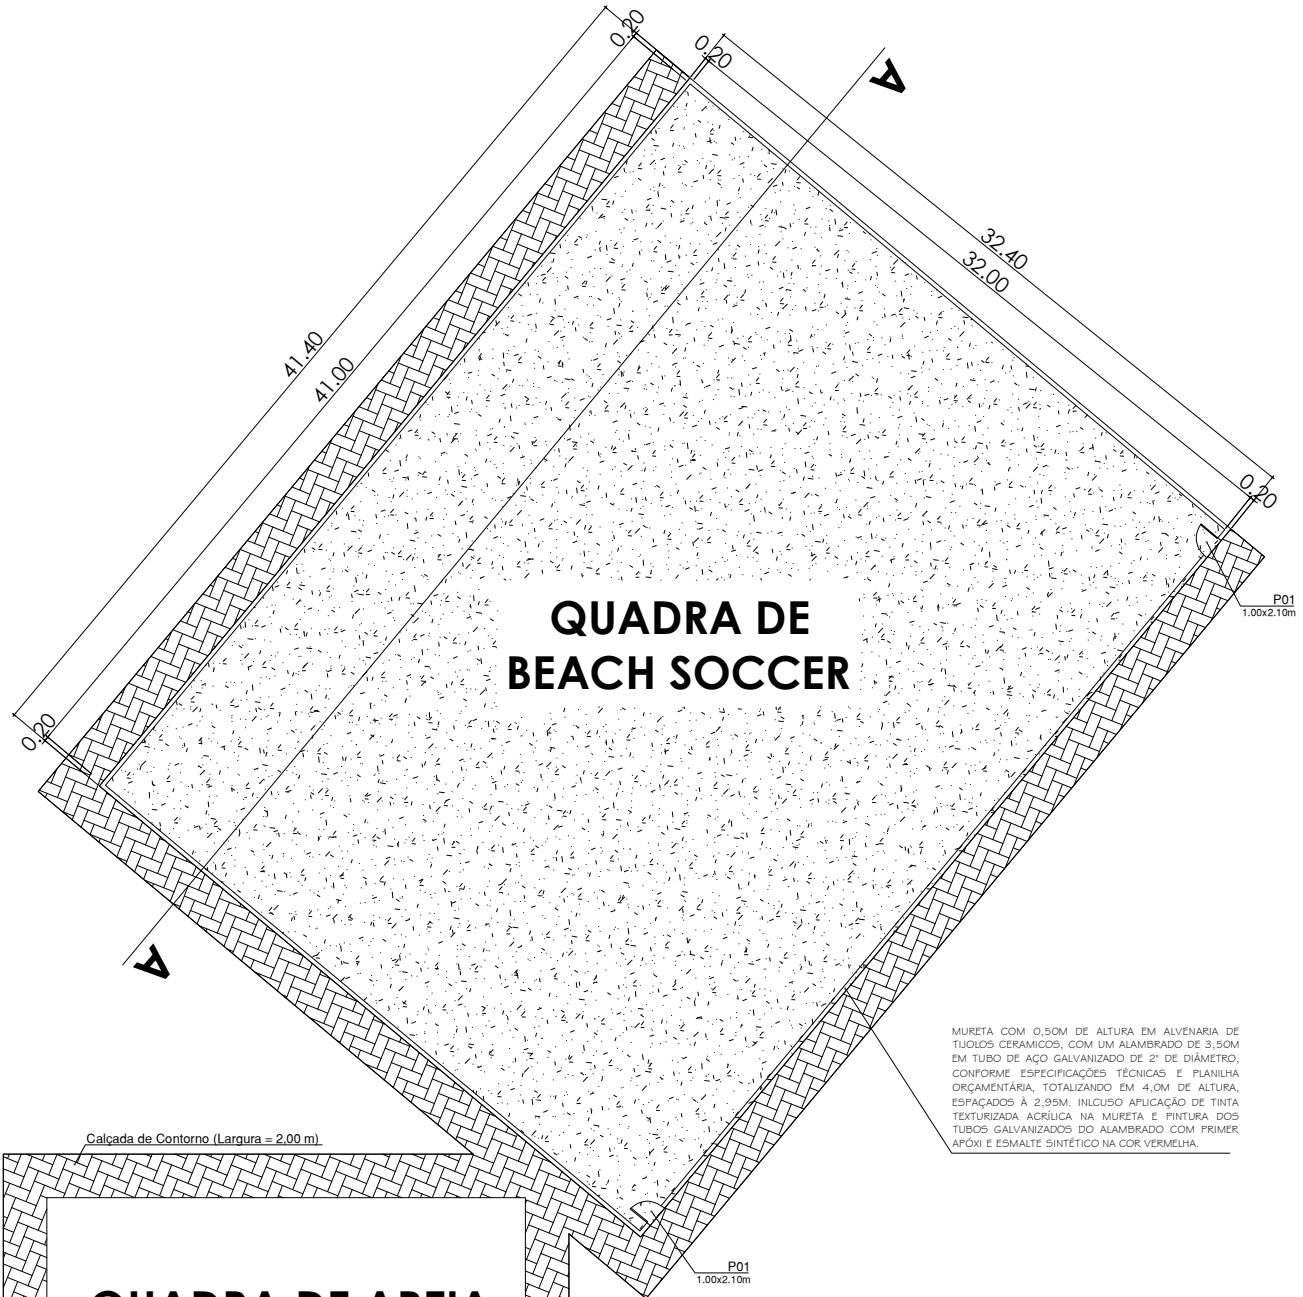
0.20

0.20

A

32.40
32.00

41.40
41.00

0.20

0.20

P01
1.00x2.10m

QUADRA DE BEACH SOCCER

A

MURETA COM 0,50M DE ALTURA EM ALVENARIA DE TIJOLOS CERAMICOS, COM UM ALAMBRADO DE 3,50M EM TUBO DE AÇO GALVANIZADO DE 2" DE DIÂMETRO, CONFORME ESPECIFICAÇÕES TÉCNICAS E PLANILHA ORÇAMENTÁRIA, TOTALIZANDO EM 4,0M DE ALTURA, ESPAÇADOS À 2,95M. INLCUSO APLICAÇÃO DE TINTA TEXTURIZADA ACRÍLICA NA MURETA E PINTURA DOS TUBOS GALVANIZADOS DO ALAMBRADO COM PRIMER APÓXI E ESMALTE SINTÉTICO NA COR VERMELHA.

Calçada de Contorno (Largura = 2,00 m)

P01
1.00x2.10m

QUADRA DE AREIA